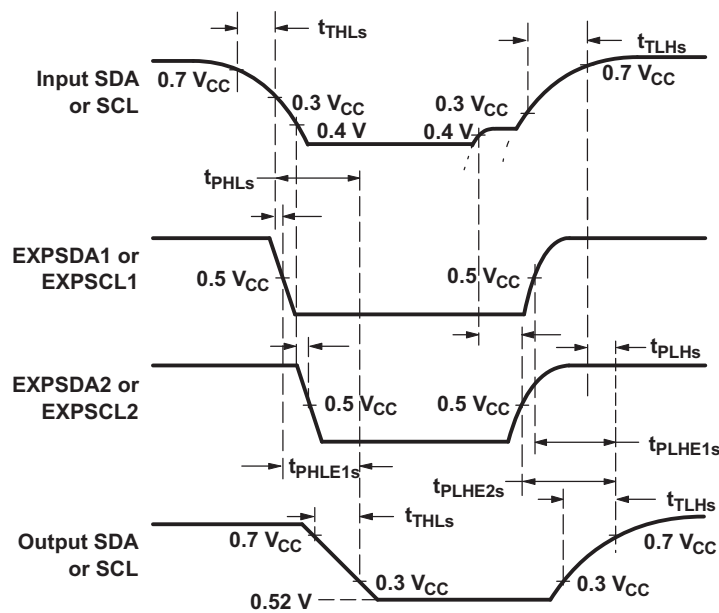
$t_{THLs}$

$t_{TLHs}$

Input SDA or SCL

0.7 $V_{CC}$

0.3 $V_{CC}$

0.4 V

0.4 V

0.3 $V_{CC}$

0.7 $V_{CC}$

$t_{PHLs}$

EXPSDA1 or EXPSCL1

0.5 $V_{CC}$

0.5 $V_{CC}$

$t_{PLHs}$

EXPSDA2 or EXPSCL2

0.5 $V_{CC}$

0.5 $V_{CC}$

$t_{PLHE1s}$

$t_{PHLE1s}$

$t_{PLHE2s}$

$t_{TLHs}$

$t_{THLs}$

Output SDA or SCL

0.7 $V_{CC}$

0.7 $V_{CC}$

0.3 $V_{CC}$

0.3 $V_{CC}$

0.52 V